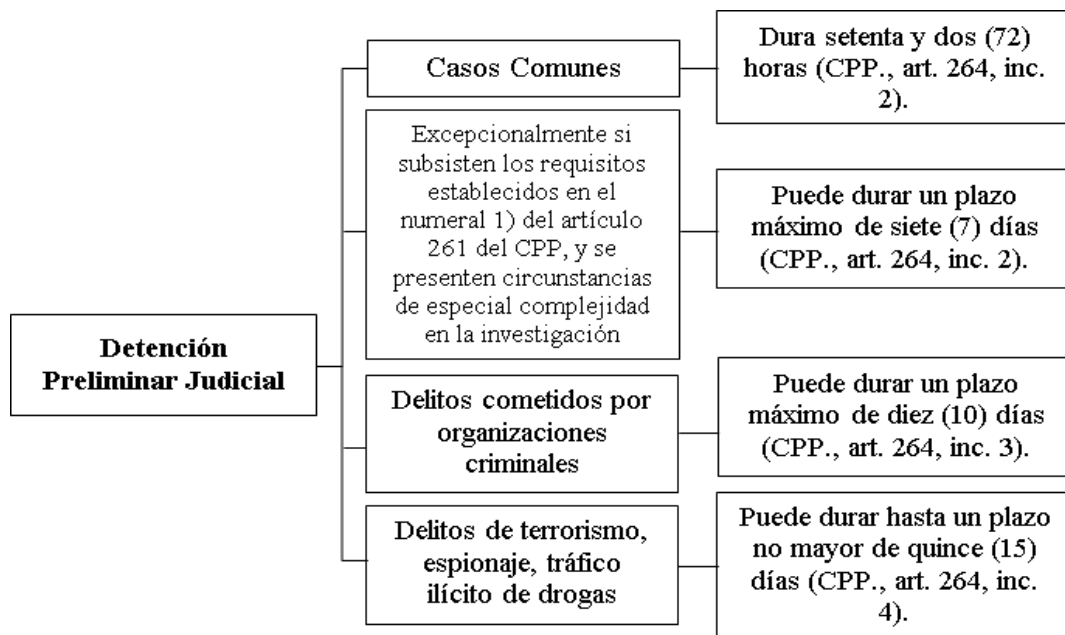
Detención Preliminar Judicial

Casos Comunes

Dura setenta y dos (72) horas (CPP., art. 264, inc. 2).

Excepcionalmente si subsisten los requisitos establecidos en el numeral 1) del artículo 261 del CPP, y se presenten circunstancias de especial complejidad en la investigación

Puede durar un plazo máximo de siete (7) días (CPP., art. 264, inc. 2).

Delitos cometidos por organizaciones criminales

Puede durar un plazo máximo de diez (10) días (CPP., art. 264, inc. 3).

Delitos de terrorismo, espionaje, tráfico ilícito de drogas

Puede durar hasta un plazo no mayor de quince (15) días (CPP., art. 264, inc. 4).